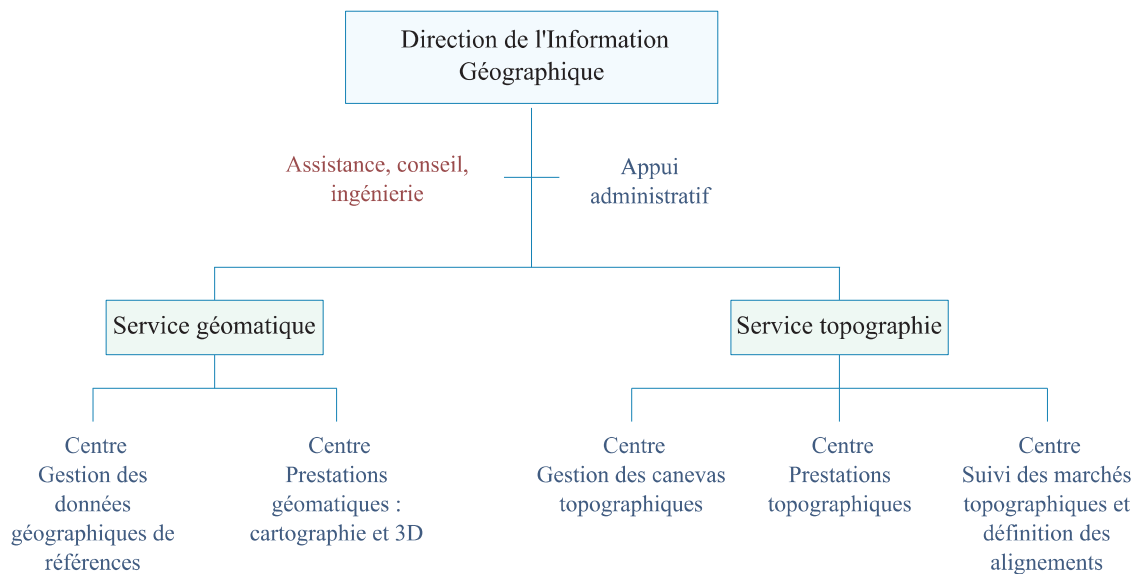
Direction de l'Information Géographique

Assistance, conseil, ingénierie

Appui administratif

Service géomatique

Service topographie

Centre
Gestion des données géographiques de références

Centre
Prestations géomatiques : cartographie et 3D

Centre
Gestion des canevas topographiques

Centre
Prestations topographiques

Centre
Suivi des marchés topographiques et définition des alignements